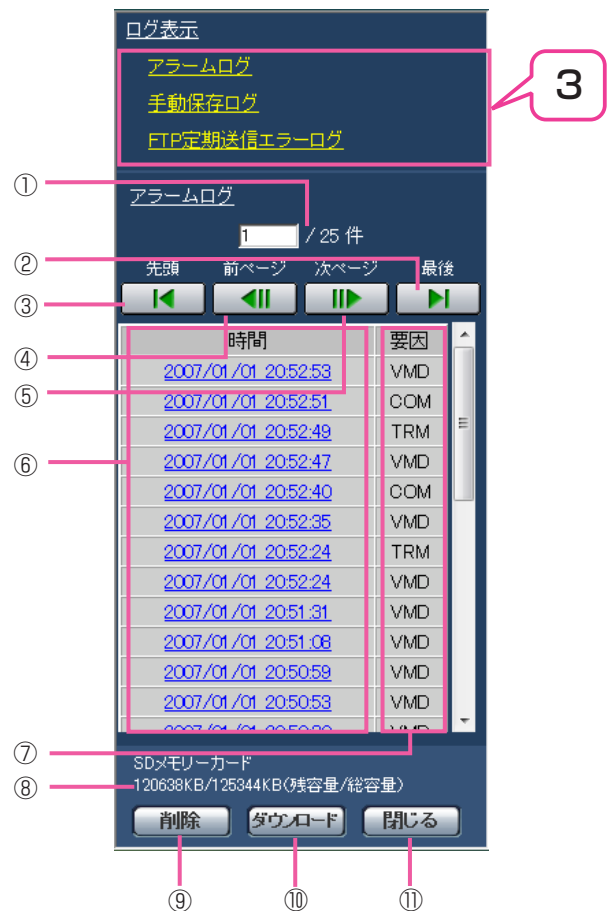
ログ表示

アラームログ

手動保存ログ

FTP定期送信エラーログ

3

①

アラームログ

1 / 25 件

②

先頭 前ページ 次ページ 最後

③

④

⑤

⑥

| 時間 | 要因 |
|---|---|
| 2007/01/01 20:52:53 | VMD |
| 2007/01/01 20:52:51 | COM |
| 2007/01/01 20:52:49 | TRM |
| 2007/01/01 20:52:47 | VMD |
| 2007/01/01 20:52:40 | COM |
| 2007/01/01 20:52:35 | VMD |
| 2007/01/01 20:52:24 | TRM |
| 2007/01/01 20:52:24 | VMD |
| 2007/01/01 20:51:31 | VMD |
| 2007/01/01 20:51:08 | VMD |
| 2007/01/01 20:50:59 | VMD |
| 2007/01/01 20:50:53 | VMD |
| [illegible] | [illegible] |

⑦

SDメモリーカード

⑧

120638KB/125344KB(残容量/総容量)

削除 ダウンロード 閉じる

⑨ ⑩ ⑪